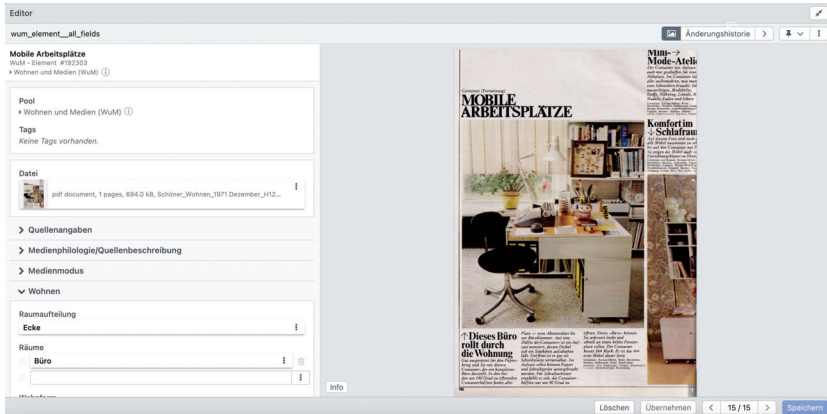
Editor

wum_element__all_fields

Änderungshistorie

Mobile Arbeitsplätze
WuM - Element #192303
Wohnen und Medien (WuM)

Pool
Wohnen und Medien (WuM)

Tags
Keine Tags vorhanden.

Datei
pdf document, 1 pages, 694.0 kB, Schöner_Wohnen_1971 Dezember_H12...

Quellenangaben

Medienphilologie/Quellenbeschreibung

Medienmodus

Wohnen

Raumaufteilung
Ecke

Räume
Büro

Info

Gemütner (Fortsetzung)
MOBILE ARBEITSPLÄTZE

Mini-→ Mode-Atelie

Komfort im ↓ Schlafraum

↑ Dieses Büro rollt durch die Wohnung

Löschen Übernehmen 15 / 15 Speichern